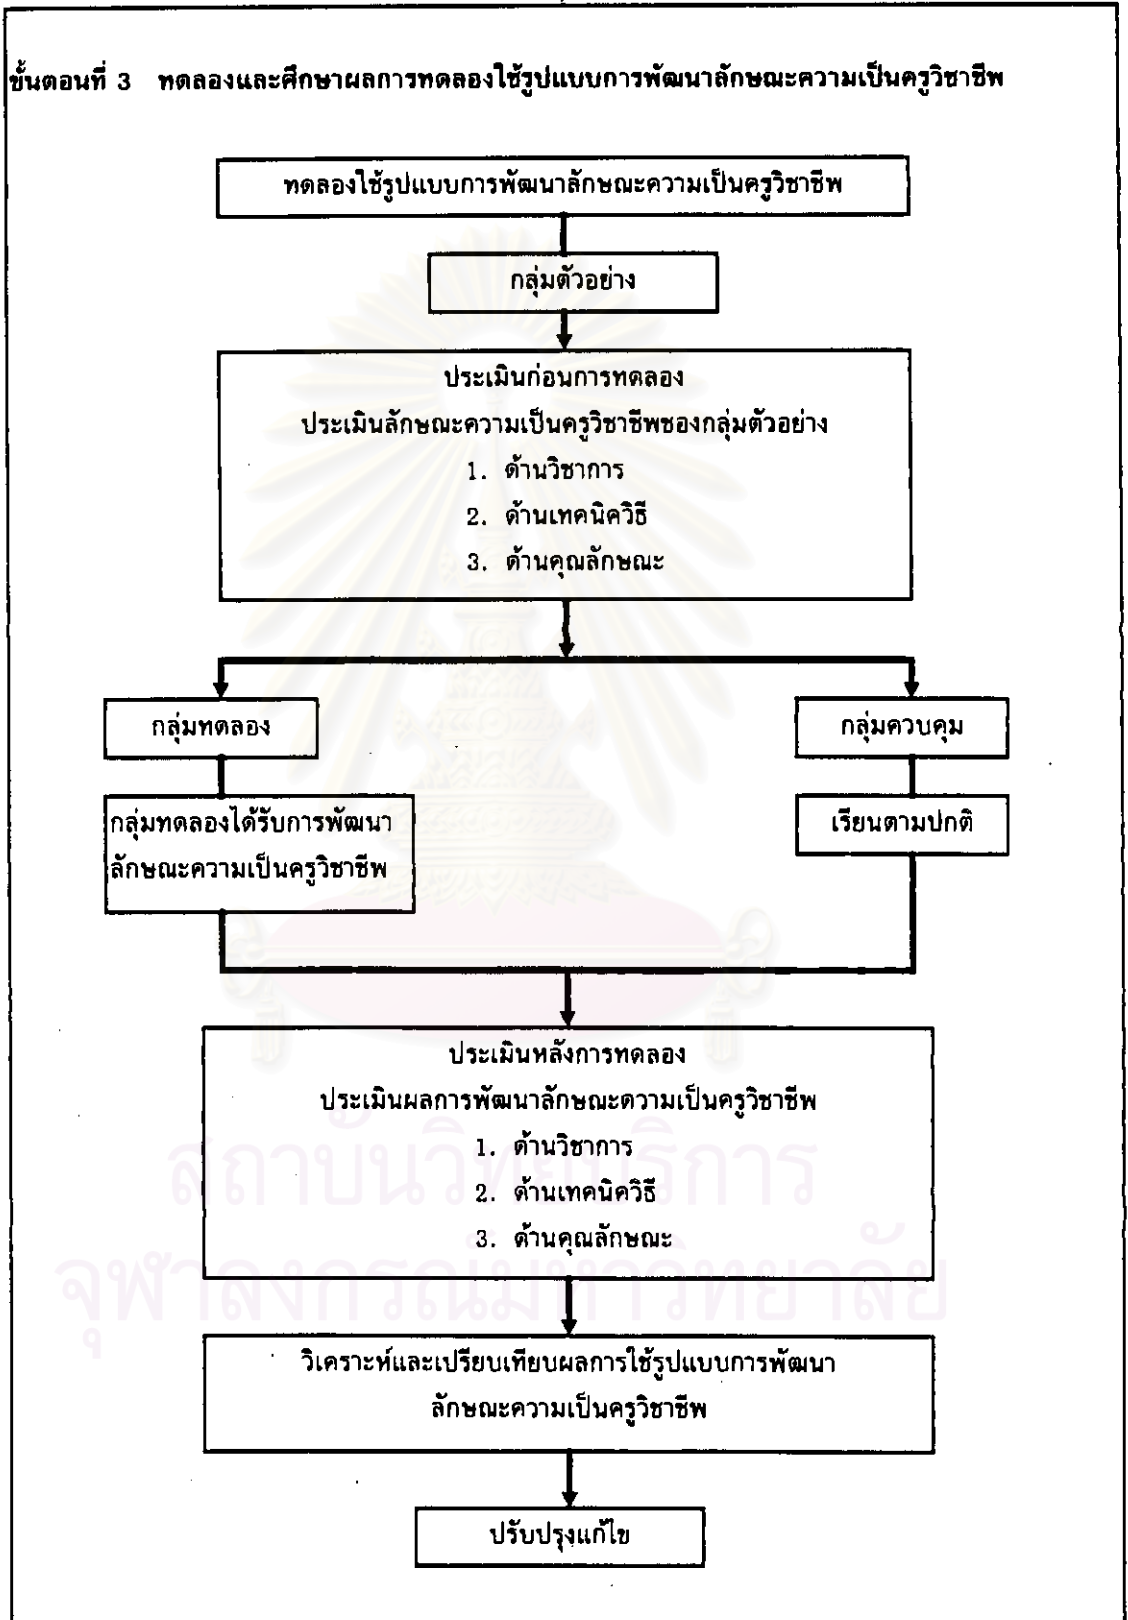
ขั้นตอนที่ 3 ทดลองและศึกษาผลการทดลองใช้รูปแบบการพัฒนาลักษณะความเป็นครูวิชาชีพ

ทดลองใช้รูปแบบการพัฒนาลักษณะความเป็นครูวิชาชีพ

กลุ่มตัวอย่าง

ประเมินก่อนการทดลอง
ประเมินลักษณะความเป็นครูวิชาชีพของกลุ่มตัวอย่าง
1. ด้านวิชาการ
2. ด้านเทคนิควิธี
3. ด้านคุณลักษณะ

กลุ่มทดลอง

กลุ่มควบคุม

กลุ่มทดลองได้รับการพัฒนาลักษณะความเป็นครูวิชาชีพ

เรียนตามปกติ

ประเมินหลังการทดลอง
ประเมินผลการพัฒนาลักษณะดวามเป็นครูวิชาชีพ
1. ด้านวิชาการ
2. ด้านเทคนิควิธี
3. ด้านคุณลักษณะ

วิเคราะห์และเปรียบเทียบผลการใช้รูปแบบการพัฒนาลักษณะความเป็นครูวิชาชีพ

ปรับปรุงแก้ไข

สถาบันวิทยบริการ
จุฬาลงกรณ์มหาวิทยาลัย